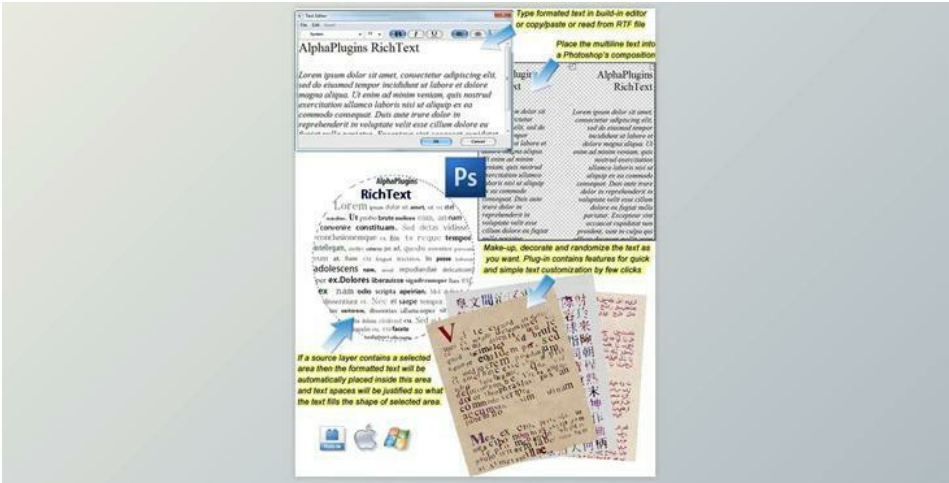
Type formatted text in build-in editor or copy/paste or read from RTF file

Text Editor

AlphaPlugins RichText

Lorem ipsum dolor sit amet, consectetur adipiscing elit, sed do eiusmod tempor incididunt ut labore et dolore magna aliqua. Ut enim ad minim veniam, quis nostrud exercitation ullamco laboris nisi ut aliquip ex ea commodo consequat. Duis aute irure dolor in reprehenderit in voluptate velit esse cillum dolore eu

OK Cancel

Place the multiline text into a Photoshop's composition

AlphaPlugins RichText

Lorem ipsum dolor sit amet, consectetur adipiscing elit, sed do eiusmod tempor incididunt ut labore et dolore magna aliqua. Ut enim ad minim veniam, quis nostrud exercitation ullamco laboris nisi ut aliquip ex ea commodo consequat. Duis aute irure dolor in reprehenderit in voluptate velit esse cillum dolore eu fugiat nulla pariatur. Excepteur sint occaecat cupidatat non proident, sunt in culpa qui

Ps

AlphaPlugins
RichText
Lorem ipsum dolor sit amet, ut vel sed tantas. Ut probo brute nostrum eam, an nam convenire constituam. Sed dicta vidisse conclusionemque ea his te reque tempor adolescens nam, usu repudiandae delicatum ex. Dolores liberavisse signiferumque ex. Nam odio scripta aperiam. Nec et saepe tempor facete

Make-up, decorate and randomize the text as you want. Plug-in contains features for quick and simple text customization by few clicks

If a source layer contains a selected area then the formatted text will be automatically placed inside this area and text spaces will be justified so what the text fills the shape of selected area.